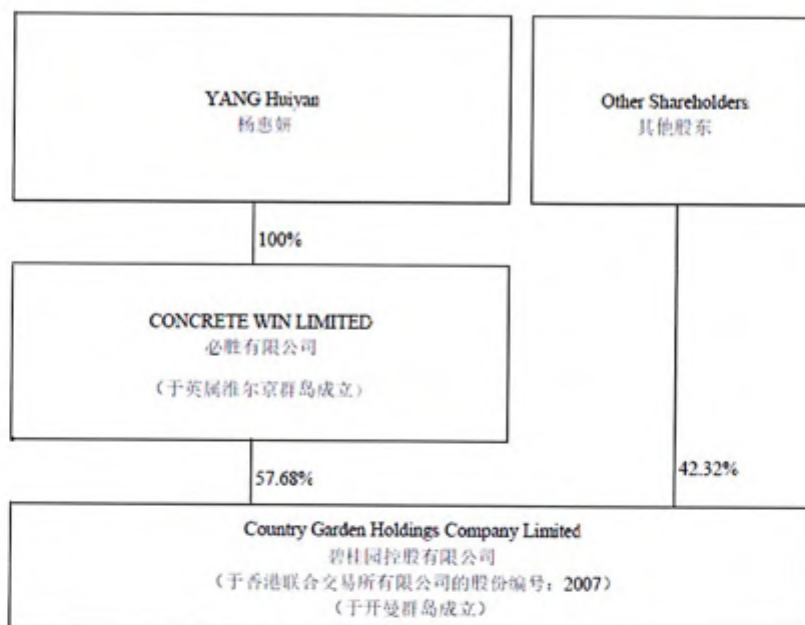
YANG Huiyan
杨惠妍

Other Shareholders
其他股东

100%

CONCRETE WIN LIMITED
必胜有限公司
（于英属维尔京群岛成立）

57.68%

42.32%

Country Garden Holdings Company Limited
碧桂园控股有限公司
（于香港联合交易所有限公司的股份编号：2007）
（于开曼群岛成立）